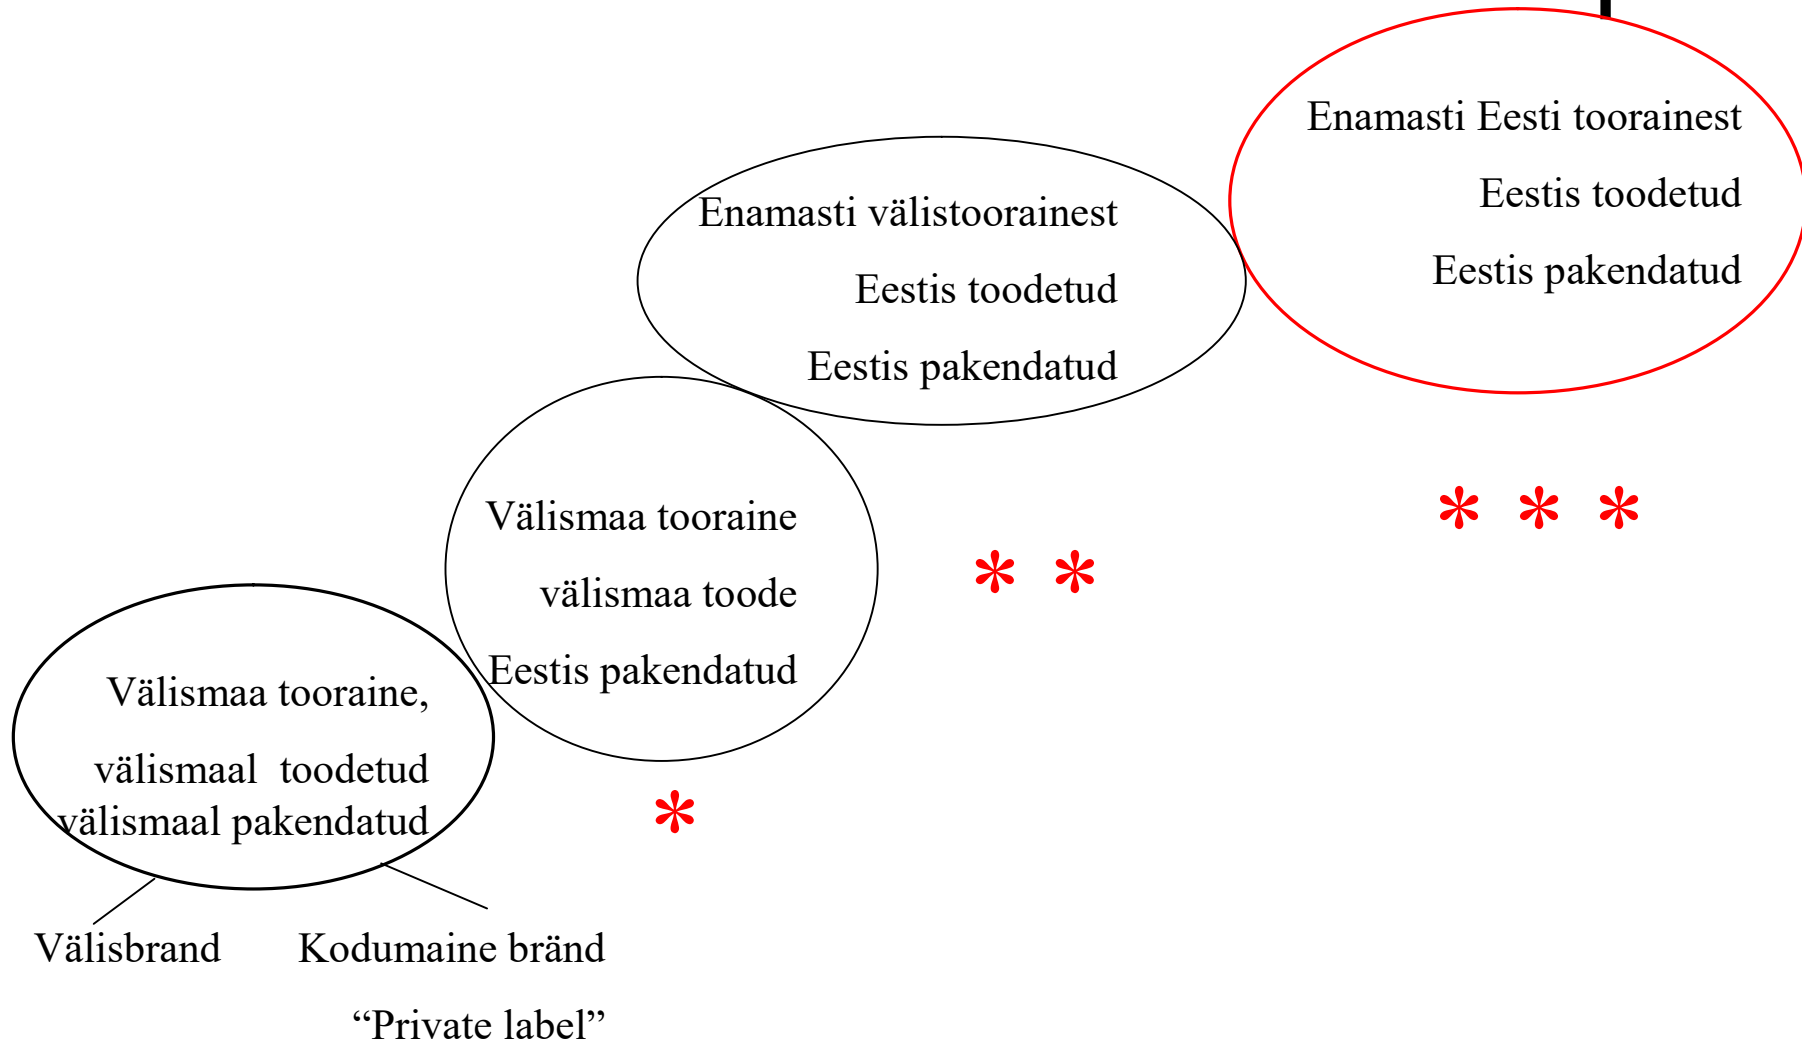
Enamasti Eesti toorainest
Eestis toodetud
Eestis pakendatud

Enamasti välistoorainest
Eestis toodetud
Eestis pakendatud

* * *

Välismaa tooraine
välismaa toode
Eestis pakendatud

* *

Välismaa tooraine,
välismaal toodetud
välismaal pakendatud

*

Välisbrand

Kodumaine bränd
“Private label”